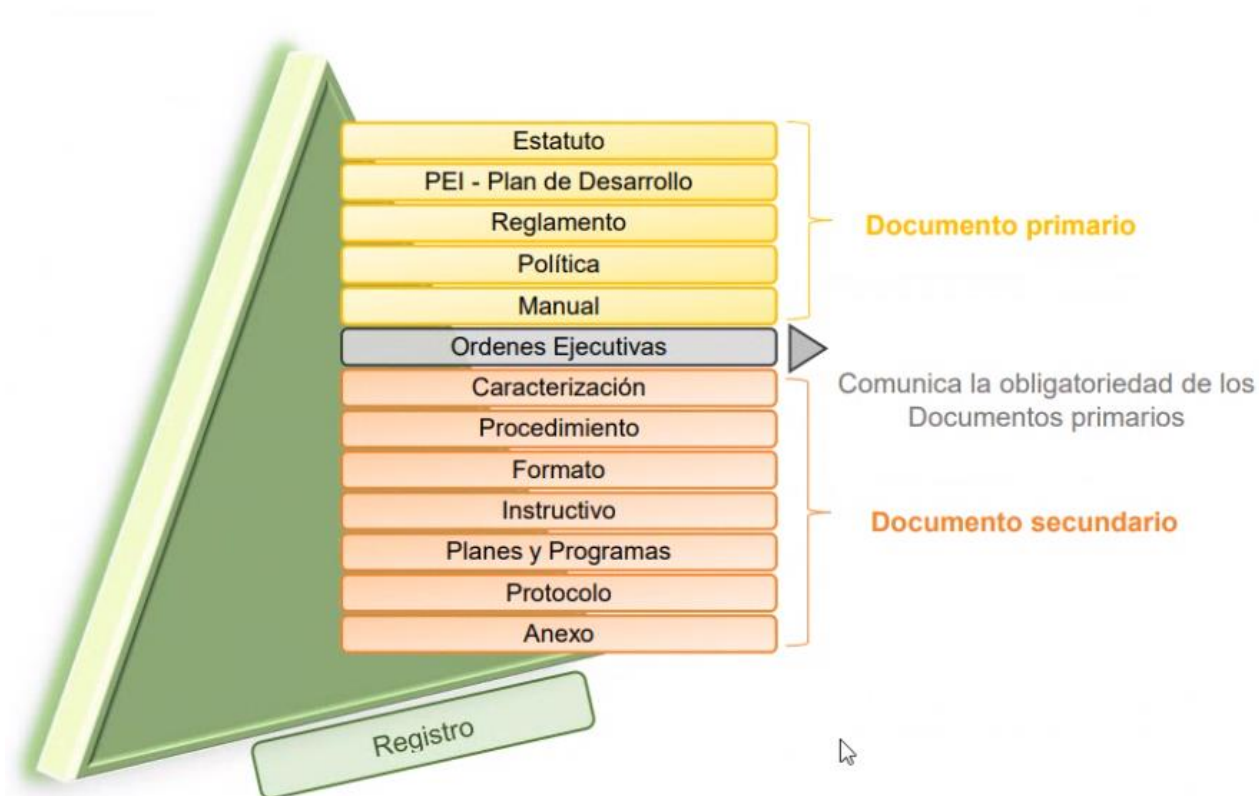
Estatuto
PEI - Plan de Desarrollo
Reglamento
Política
Manual

Documento primario

Ordenes Ejecutivas

Comunica la obligatoriedad de los Documentos primarios

Caracterización
Procedimiento
Formato
Instructivo
Planes y Programas
Protocolo
Anexo

Documento secundario

Registro